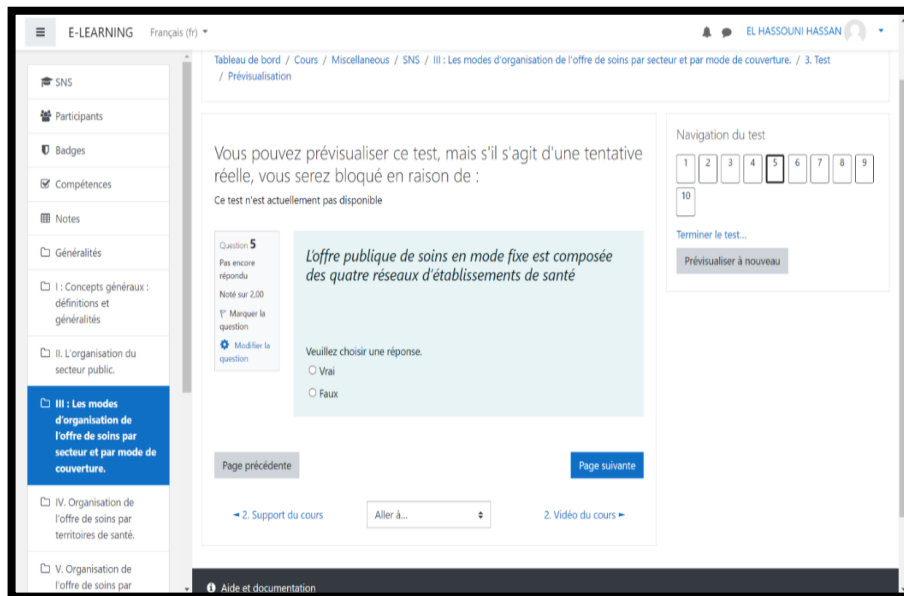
E-LEARNING Français (fr)

EL HASSOUNI HASSAN

SNS
Participants
Badges
Compétences
Notes
Généralités
I : Concepts généraux : définitions et généralités
II. L'organisation du secteur public.
III : Les modes d'organisation de l'offre de soins par secteur et par mode de couverture.
IV. Organisation de l'offre de soins par territoires de santé.
V. Organisation de l'offre de soins par

Tableau de bord / Cours / Miscellaneous / SNS / III : Les modes d'organisation de l'offre de soins par secteur et par mode de couverture. / 3. Test / Prévisualisation

Vous pouvez prévisualiser ce test, mais s'il s'agit d'une tentative réelle, vous serez bloqué en raison de :

Ce test n'est actuellement pas disponible

Question 5
Pas encore répondu
Noté sur 2,00
Marquer la question
Modifier la question

L'offre publique de soins en mode fixe est composée des quatre réseaux d'établissements de santé

Veuillez choisir une réponse.
Vrai
Faux

Page précédente
Page suivante

◄ 2. Support du cours
Aller à...
2. Vidéo du cours ►

Navigation du test
1 2 3 4 5 6 7 8 9 10
Terminer le test...
Prévisualiser à nouveau

Aide et documentation